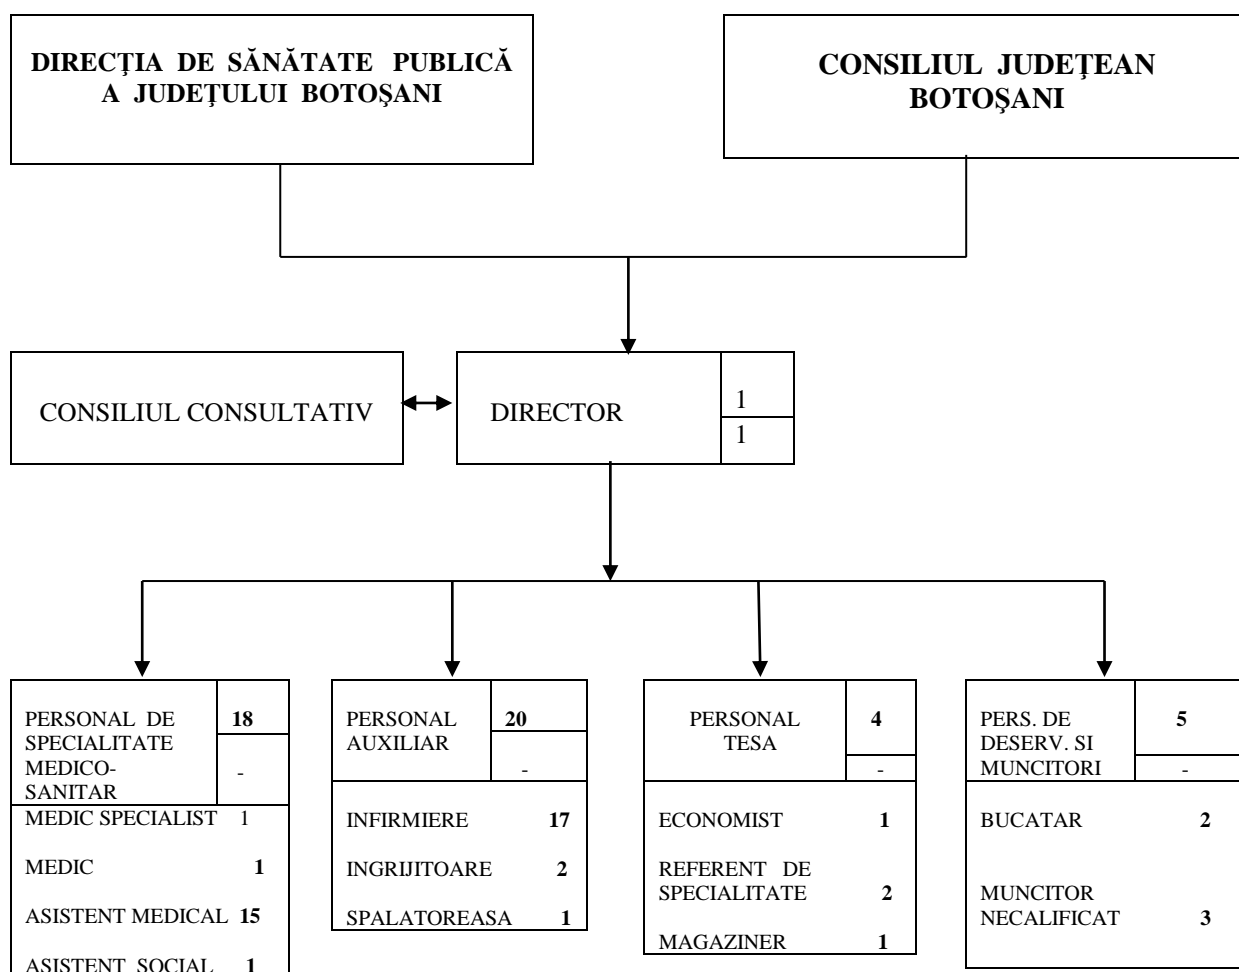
DIRECȚIA DE SĂNĂTATE PUBLICĂ A JUDEȚULUI BOTOȘANI

CONSILIUL JUDEȚEAN BOTOȘANI

CONSILIUL CONSULTATIV

DIRECTOR
1
1

PERSONAL DE SPECIALITATE MEDICO-SANITAR
18
-
MEDIC SPECIALIST 1
MEDIC 1
ASISTENT MEDICAL 15
ASISTENT SOCIAL 1

PERSONAL AUXILIAR
20
-
INFIRMIERE 17
INGRIJITOARE 2
SPALATOREASA 1

PERSONAL TESA
4
-
ECONOMIST 1
REFERENT DE SPECIALITATE 2
MAGAZINER 1

PERS. DE DESERV. SI MUNCITORI
5
-
BUCATAR 2
MUNCITOR NECALIFICAT 3